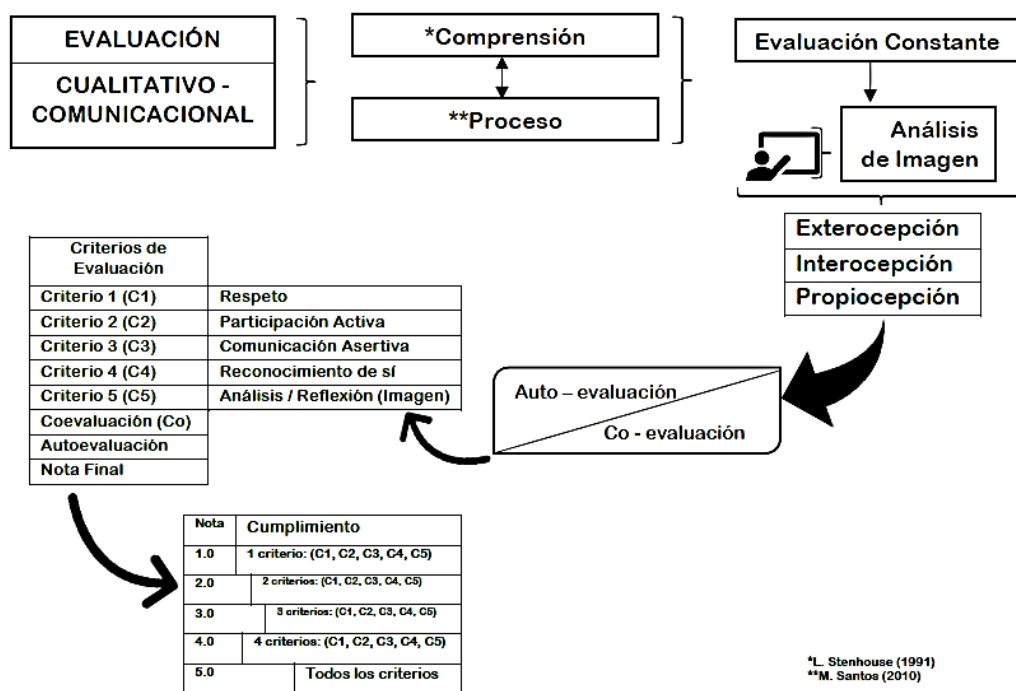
EVALUACIÓN

CUALITATIVO - COMUNICACIONAL

*Comprensión

**Proceso

Evaluación Constante

Análisis de Imagen

Exterocepción

Interocepción

Propiocepción

| Criterios de Evaluación | |
|---|---|
| Criterio 1 (C1) | Respeto |
| Criterio 2 (C2) | Participación Activa |
| Criterio 3 (C3) | Comunicación Asertiva |
| Criterio 4 (C4) | Reconocimiento de sí |
| Criterio 5 (C5) | Análisis / Reflexión (Imagen) |
| Coevaluación (Co) | |
| Autoevaluación | |
| Nota Final | |

Auto – evaluación

Co - evaluación

| Nota | Cumplimiento |
|---|---|
| 1.0 | 1 criterio: (C1, C2, C3, C4, C5) |
| 2.0 | 2 criterios: (C1, C2, C3, C4, C5) |
| 3.0 | 3 criterios: (C1, C2, C3, C4, C5) |
| 4.0 | 4 criterios: (C1, C2, C3, C4, C5) |
| 5.0 | Todos los criterios |

*L. Stenhouse (1991)
**M. Santos (2010)